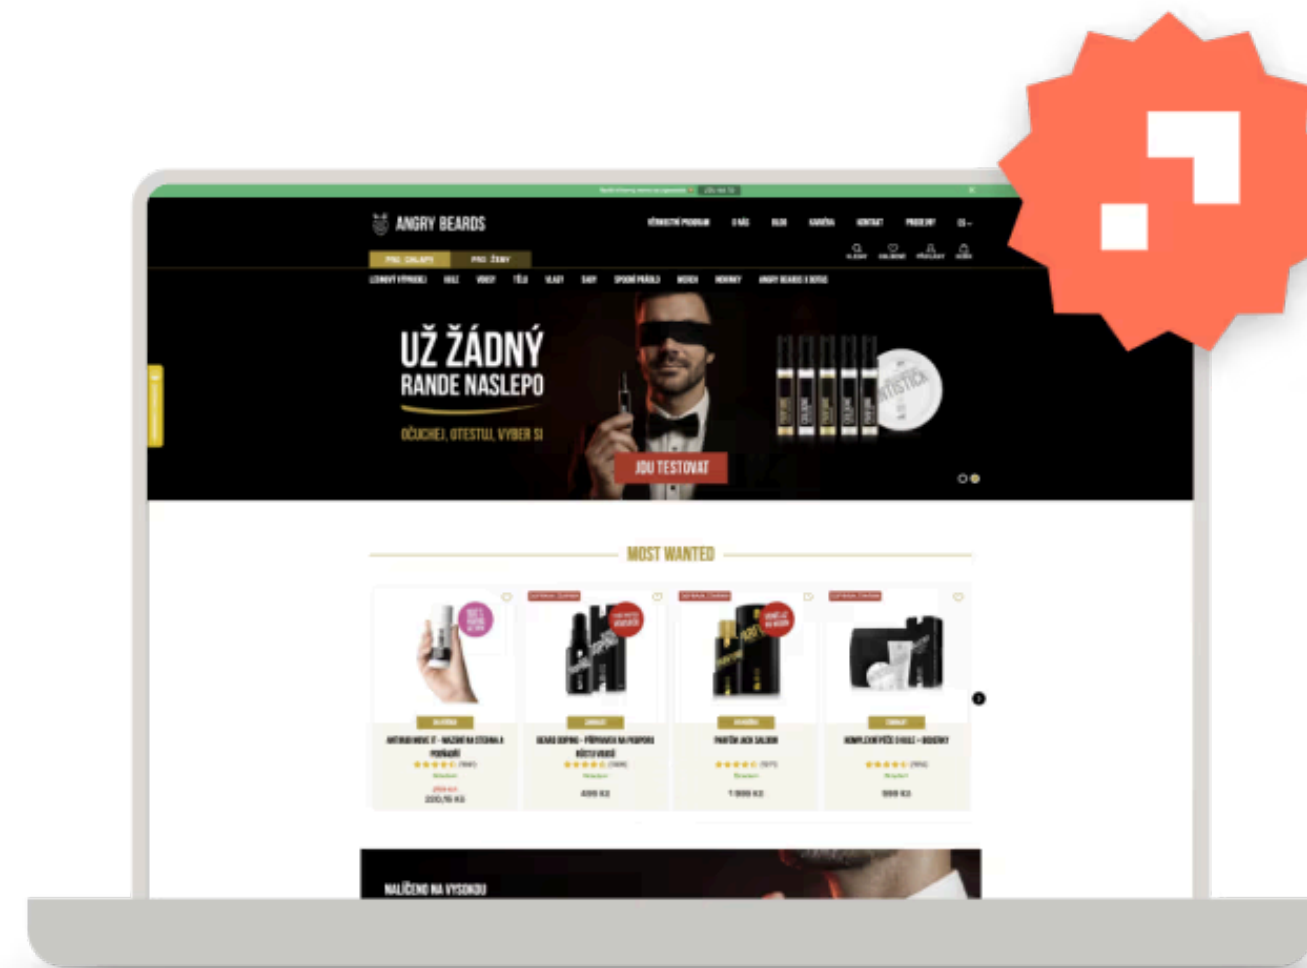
ANGRY BEARDS

VĚRNOSTNÍ PROGRAM O NÁS BLOG KAVÁRNA KONTAKT PRODEJNY

PRO CHLAPY PRO ŽENY

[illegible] VOUSY TĚLO VLASY SADY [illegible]

UŽ ŽÁDNÝ RANDE NASLEPO

OČUCHEJ, OTESTUJ, VYBER SI

JDU TESTOVAT

MOST WANTED

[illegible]

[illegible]

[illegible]

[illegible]

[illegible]

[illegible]

999 Kč

NALÍČENO NA VYSOKOU